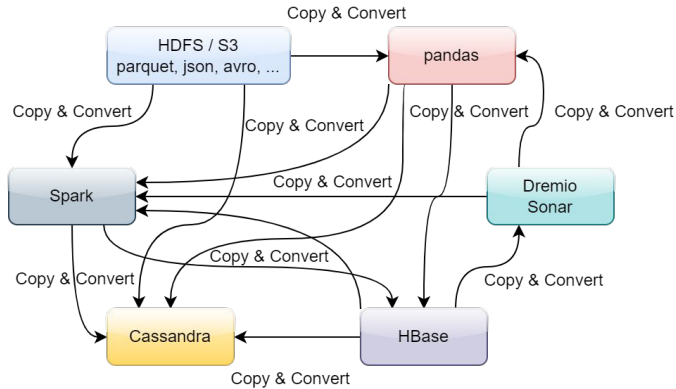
Copy & Convert

HDFS / S3
parquet, json, avro, ...

pandas

Copy & Convert

Copy & Convert

Copy & Convert

Copy & Convert

Spark

Copy & Convert

Dremio
Sonar

Copy & Convert

Copy & Convert

Copy & Convert

Cassandra

HBase

Copy & Convert